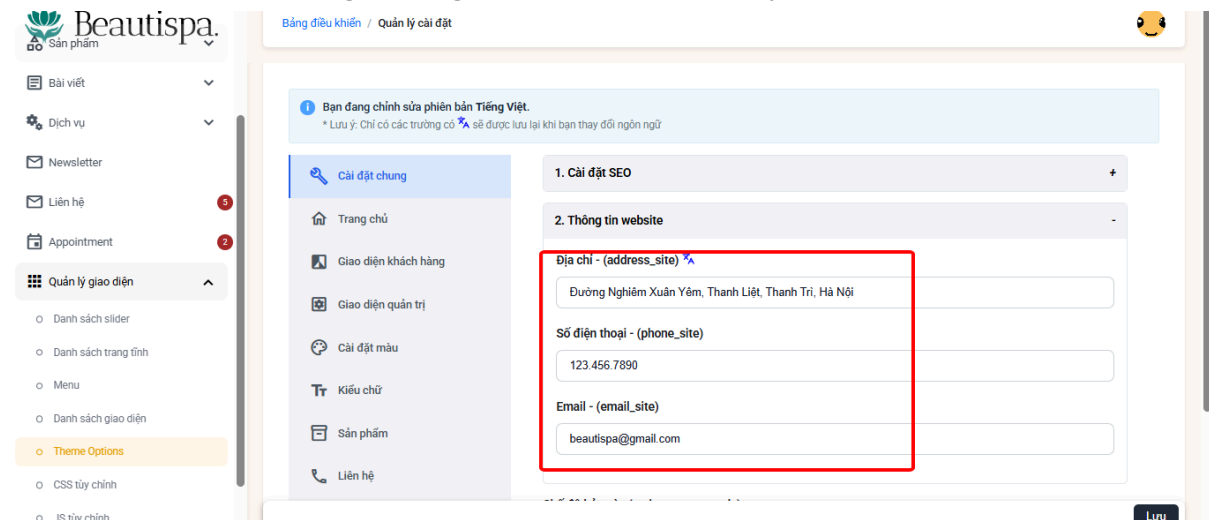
Beautispa.

Sản phẩm

Bài viết

Dịch vụ

Newsletter

Liên hệ 5

Appointment 2

Quản lý giao diện

Danh sách slider

Danh sách trang tĩnh

Menu

Danh sách giao diện

Theme Options

CSS tùy chỉnh

JS tùy chỉnh

Bảng điều khiển / Quản lý cài đặt

Bạn đang chỉnh sửa phiên bản Tiếng Việt.
* Lưu ý: Chỉ có các trường có sẽ được lưu lại khi bạn thay đổi ngôn ngữ

Cài đặt chung

Trang chủ

Giao diện khách hàng

Giao diện quản trị

Cài đặt màu

Kiểu chữ

Sản phẩm

Liên hệ

1. Cài đặt SEO +

2. Thông tin website -

Địa chỉ - (address_site)

Đường Nghiêm Xuân Yêm, Thanh Liệt, Thanh Trì, Hà Nội

Số điện thoại - (phone_site)

123.456.7890

Email - (email_site)

beautispa@gmail.com

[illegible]

Lưu